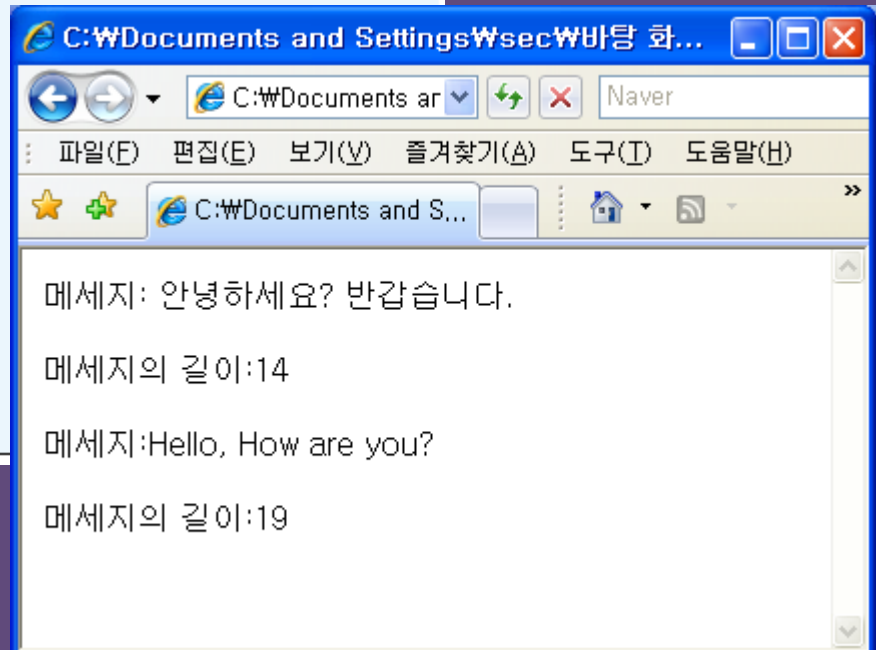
C:₩Documents and Settings₩sec₩바탕 화...

C:₩Documents ar

Naver

파일(F) 편집(E) 보기(V) 즐겨찾기(A) 도구(T) 도움말(H)

C:₩Documents and S...

메세지: 안녕하세요? 반갑습니다.

메세지의 길이:14

메세지:Hello, How are you?

메세지의 길이:19